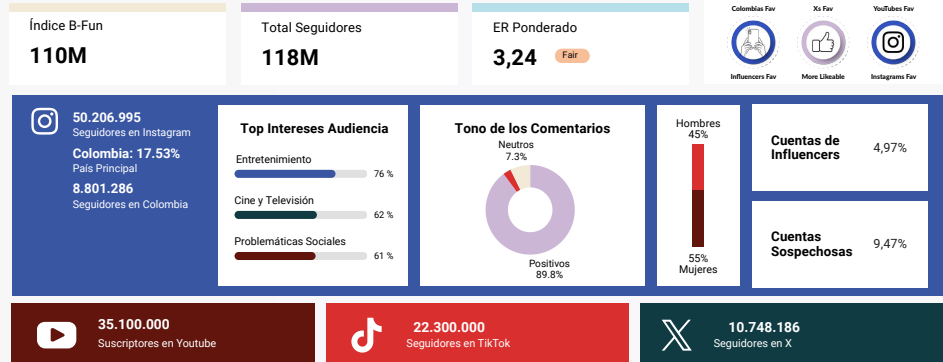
Índice B-Fun
110M

Total Seguidores
118M

ER Ponderado
3,24 Fair

Colombias Fav
Influencers Fav

Xs Fav
More Likeable

YouTubes Fav
Instagrams Fav

50.206.995
Seguidores en Instagram
Colombia: 17.53%
País Principal
8.801.286
Seguidores en Colombia

Top Intereses Audiencia
Entretenimiento 76 %
Cine y Televisión 62 %
Problemáticas Sociales 61 %

Tono de los Comentarios
Neutros
7.3%
Positivos
89.8%

Hombres
45%
55%
Mujeres

Cuentas de Influencers 4,97%

Cuentas Sospechosas 9,47%

35.100.000
Suscriptores en Youtube

22.300.000
Seguidores en TikTok

10.748.186
Seguidores en X